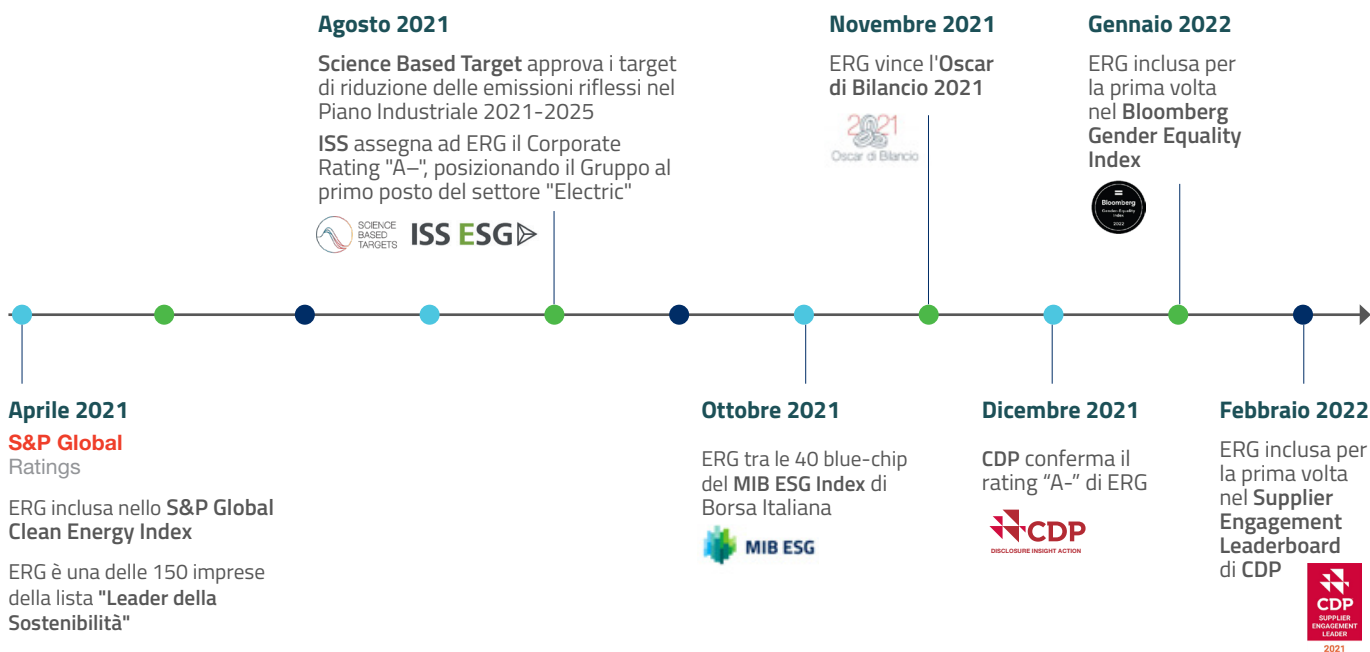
Agosto 2021

Science Based Target approva i target di riduzione delle emissioni riflessi nel Piano Industriale 2021-2025

ISS assegna ad ERG il Corporate Rating "A–", posizionando il Gruppo al primo posto del settore "Electric"

SCIENCE BASED TARGETS ISS ESG

Novembre 2021

ERG vince l'Oscar di Bilancio 2021

2021 Oscar di Bilancio

Gennaio 2022

ERG inclusa per la prima volta nel Bloomberg Gender Equality Index

Bloomberg Gender-Equality Index 2022

Aprile 2021

S&P Global Ratings

ERG inclusa nello S&P Global Clean Energy Index

ERG è una delle 150 imprese della lista "Leader della Sostenibilità"

Ottobre 2021

ERG tra le 40 blue-chip del MIB ESG Index di Borsa Italiana

MIB ESG

Dicembre 2021

CDP conferma il rating "A-" di ERG

CDP DISCLOSURE INSIGHT ACTION

Febbraio 2022

ERG inclusa per la prima volta nel Supplier Engagement Leaderboard di CDP

CDP SUPPLIER ENGAGEMENT LEADER 2021